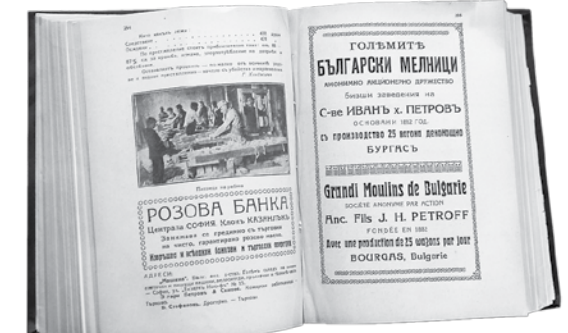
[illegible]

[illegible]

Розова банка

Централа София Клонъ Казанлъкъ

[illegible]

ГОЛѢМИТѢ

БЪЛГАРСКИ МЕЛНИЦИ

АНОНИМНО АКЦИОНЕРНО ДРУЖЕСТВО

бивши заведения на

С-ве ИВАНЪ х. ПЕТРОВЪ

ОСНОВАНИ 1882 ГОД.

съ производство 25 вагона дневно

БУРГАСЪ

Grands Moulins de Bulgarie

SOCIÉTÉ ANONYME PAR ACTION

Anc. Fils J. H. PETROFF

FONDÉE EN 1882

Avec une production de 25 wagons par jour

BOURGAS, Bulgarie